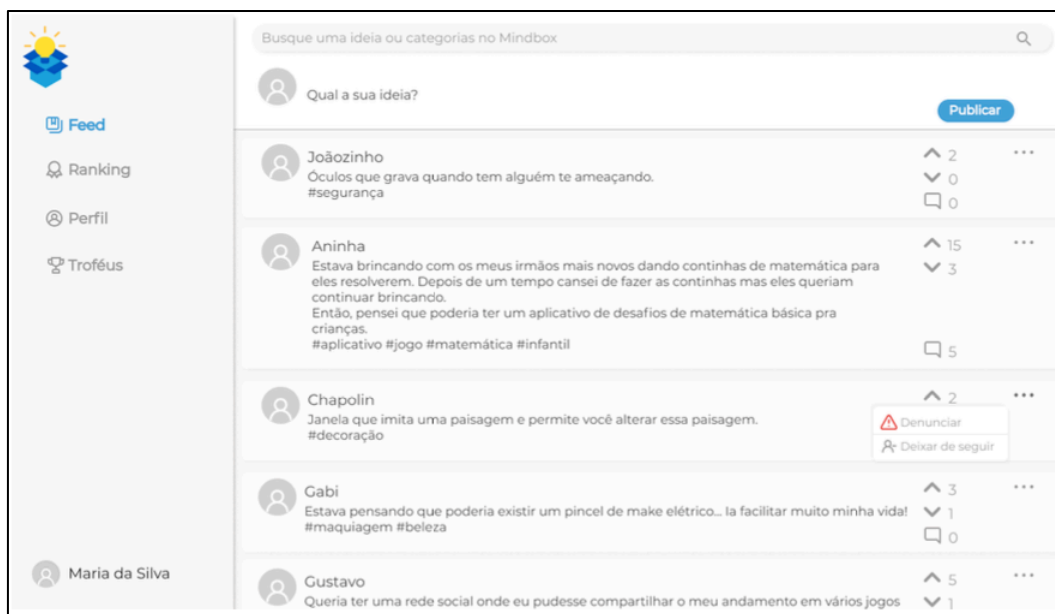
Feed
Ranking
Perfil
Troféus
Maria da Silva

Busque uma ideia ou categorias no Mindbox

Qual a sua ideia?
Publicar

Joãozinho
Óculos que grava quando tem alguém te ameaçando.
#segurança
2
0
0
...

Aninha
Estava brincando com os meus irmãos mais novos dando continhas de matemática para eles resolverem. Depois de um tempo cansei de fazer as continhas mas eles queriam continuar brincando.
Então, pensei que poderia ter um aplicativo de desafios de matemática básica pra crianças.
#aplicativo #jogo #matemática #infantil
15
3
5
...

Chapolin
Janela que imita uma paisagem e permite você alterar essa paisagem.
#decoração
2
...
Denunciar
Deixar de seguir

Gabi
Estava pensando que poderia existir um pincel de make elétrico... Ia facilitar muito minha vida!
#maquiagem #beleza
3
1
0
...

Gustavo
Queria ter uma rede social onde eu pudesse compartilhar o meu andamento em vários jogos
5
1
...